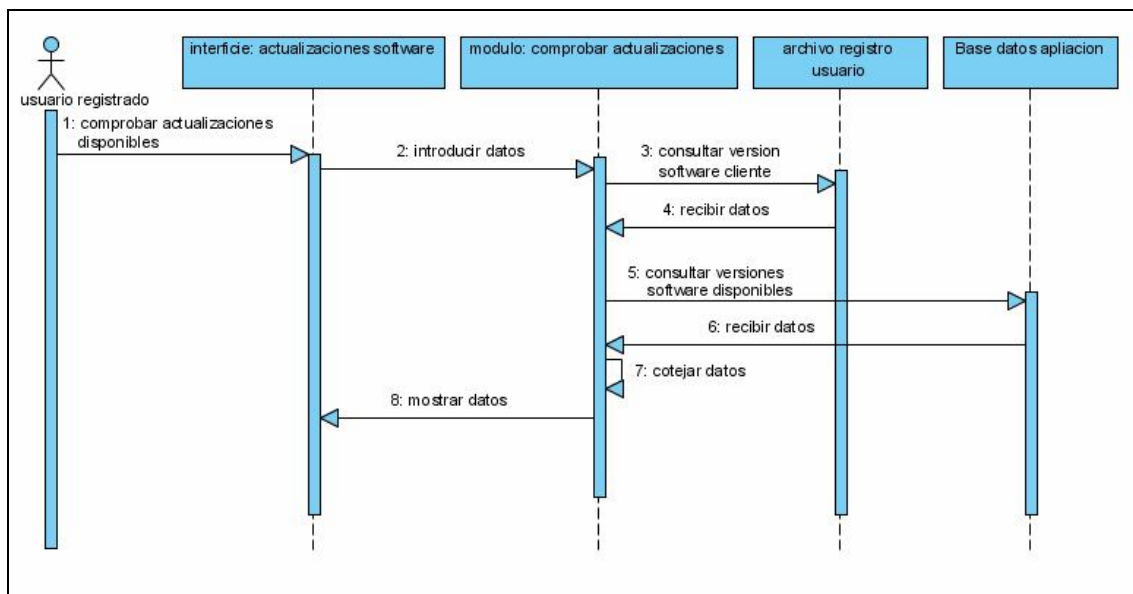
usuario registrado

interficie: actualizaciones software

modulo: comprobar actualizaciones

archivo registro usuario

Base datos apliacion

1: comprobar actualizaciones disponibles

2: introducir datos

3: consultar version software cliente

4: recibir datos

5: consultar versiones software disponibles

6: recibir datos

7: cotejar datos

8: mostrar datos